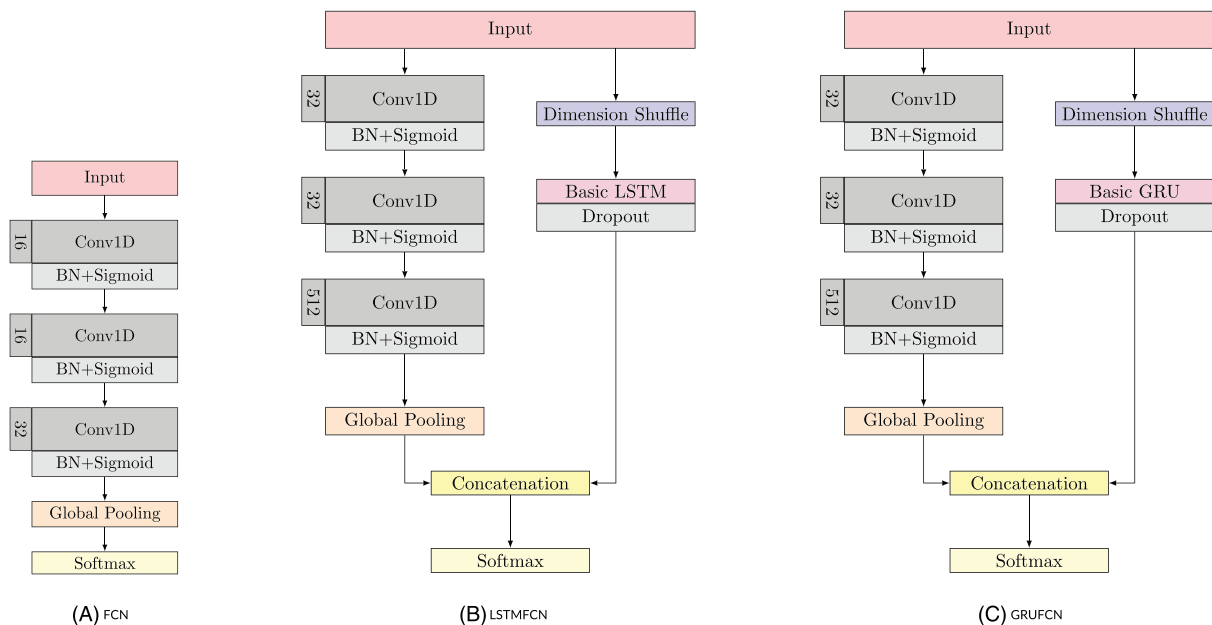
Input

16 Conv1D
BN+Sigmoid

16 Conv1D
BN+Sigmoid

32 Conv1D
BN+Sigmoid

Global Pooling

Softmax

(A) FCN

Input

32 Conv1D
BN+Sigmoid

32 Conv1D
BN+Sigmoid

512 Conv1D
BN+Sigmoid

Global Pooling

Dimension Shuffle

Basic LSTM
Dropout

Concatenation

Softmax

(B) LSTMFCN

Input

32 Conv1D
BN+Sigmoid

32 Conv1D
BN+Sigmoid

512 Conv1D
BN+Sigmoid

Global Pooling

Dimension Shuffle

Basic GRU
Dropout

Concatenation

Softmax

(C) GRUFCN